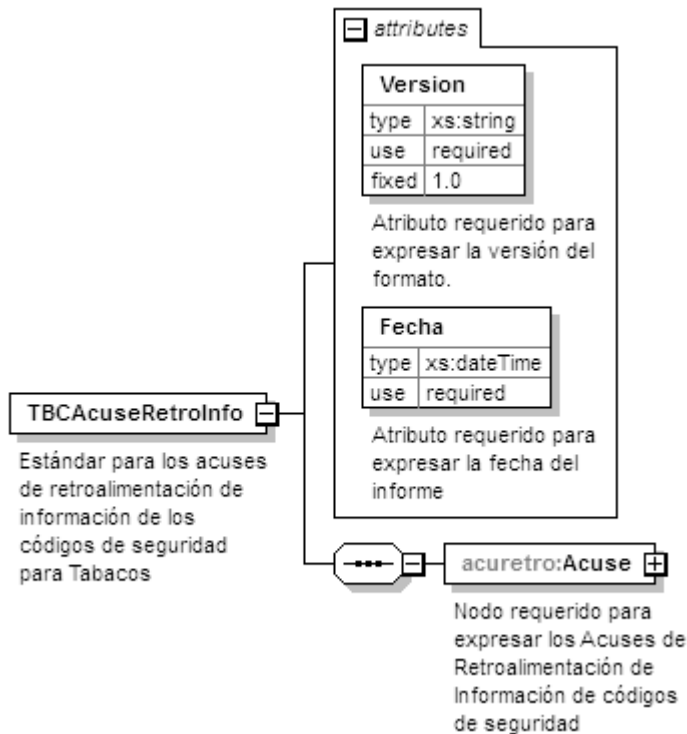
attributes

Version

| type | xs:string |
|---|---|
| use | required |
| fixed | 1.0 |

Atributo requerido para expresar la versión del formato.

Fecha

| type | xs:dateTime |
|---|---|
| use | required |

Atributo requerido para expresar la fecha del informe

TBCAcuseRetroInfo

Estándar para los acuses de retroalimentación de información de los códigos de seguridad para Tabacos

acuretro:Acuse

Nodo requerido para expresar los Acuses de Retroalimentación de Información de códigos de seguridad